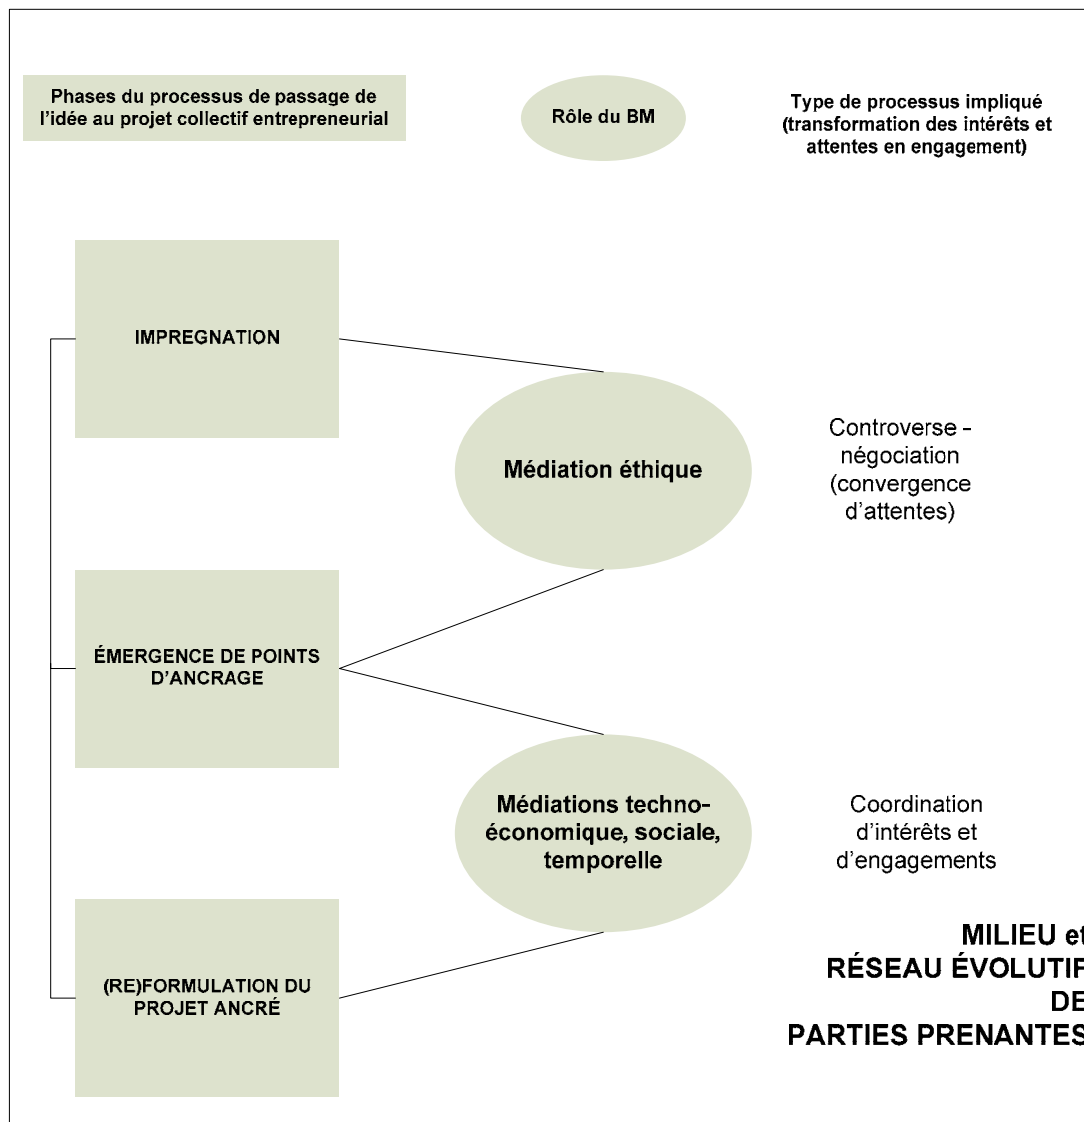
Phases du processus de passage de l'idée au projet collectif entrepreneurial

Rôle du BM

Type de processus impliqué (transformation des intérêts et attentes en engagement)

IMPREGNATION

Médiation éthique

Controverse - négociation (convergence d'attentes)

ÉMERGENCE DE POINTS D'ANCRAGE

Médiations techno-économique, sociale, temporelle

Coordination d'intérêts et d'engagements

MILIEU et RÉSEAU ÉVOLUTIF DE PARTIES PRENANTES

(RE)FORMULATION DU PROJET ANCRÉ